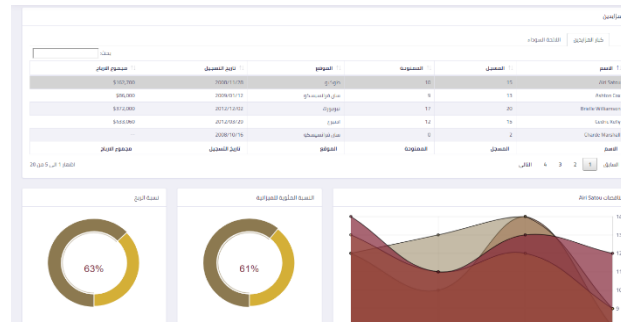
مزايدين

خيار الترتيب القائمة السوداء

بحث:

| الاسم | المسجل | المحتوية | الموقع | تاريخ التسجيل | مجموع الارباح |
|---|---|---|---|---|---|
| Airi Satou | 13 | 10 | طوكيو | 2008/11/28 | $162,700 |
| Ashton Cox | 13 | 9 | سان فرانسيسكو | 2009/01/12 | $86,000 |
| Bradley Williamson | 20 | 17 | نيويورك | 2012/10/13 | $372,000 |
| Cedric Kelly | 12 | 12 | ادنبرة | 2012/03/29 | $433,060 |
| Charde Marshall | 2 | 5 | سان فرانسيسكو | 2008/10/16 | |
| الاسم | المسجل | المحتوية | المواقع | تاريخ التسجيل | مجموع الارباح |

السابق 1 2 3 4 التالي

إظهار 1 إلى 5 من 26

Airi Satou مخالفات

14
12
10
9

النسبة الحلوية للميزانية

61%

نسبة الربح

63%